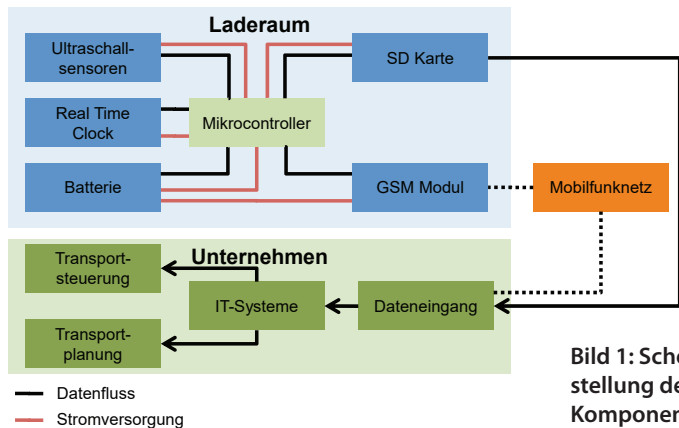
Laderaum

Ultraschallsensoren

Real Time Clock

Batterie

Mikrocontroller

SD Karte

GSM Modul

Mobilfunknetz

Unternehmen

Transportsteuerung

IT-Systeme

Dateneingang

Transportplanung

Datenfluss

Stromversorgung

Bild 1: Sche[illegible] stellung de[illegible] Komponen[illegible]